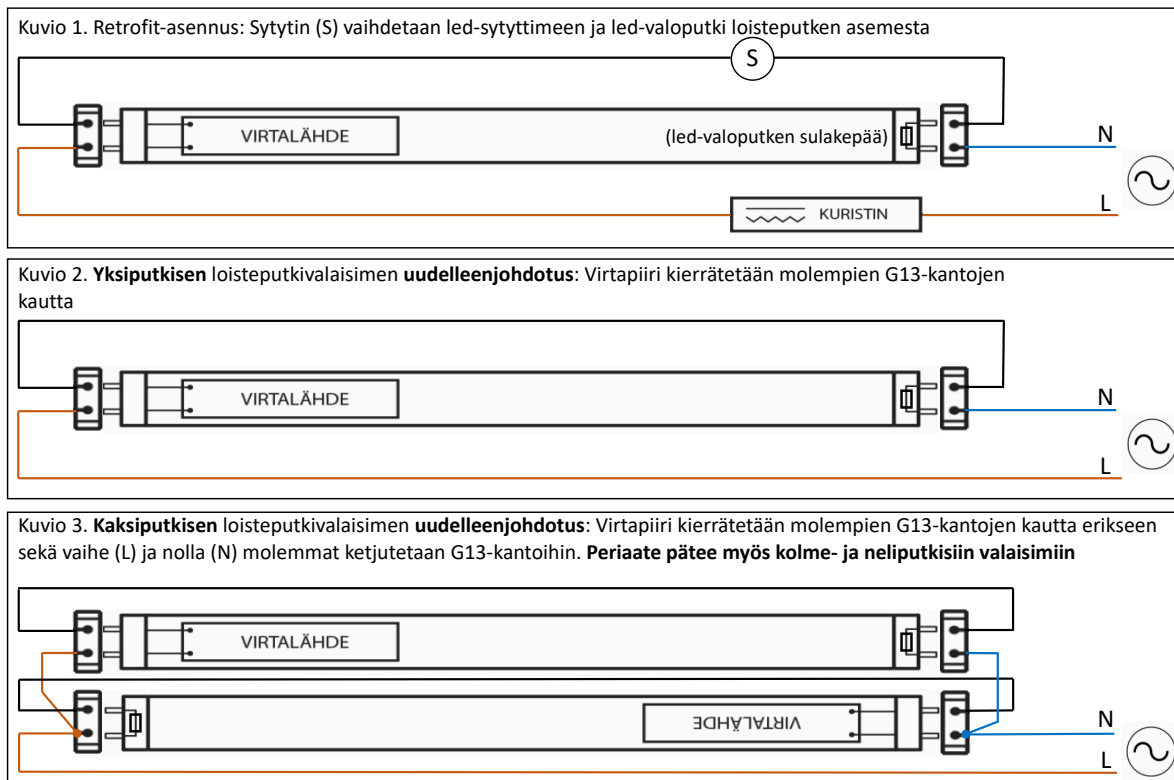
Kuvio 1. Retrofit-asennus: Sytytin (S) vaihdetaan led-sytyttimeen ja led-valoputki loisteputken asemesta

S

VIRTALÄHDE

(led-valoputken sulakepää)

N

L

KURISTIN

Kuvio 2. **Yksiputkisen** loisteputkivalaisimen **uudelleenjohdotus**: Virtapiiri kierrätetään molempien G13-kantojen kautta

VIRTALÄHDE

N

L

Kuvio 3. **Kaksiputkisen** loisteputkivalaisimen **uudelleenjohdotus**: Virtapiiri kierrätetään molempien G13-kantojen kautta erikseen sekä vaihe (L) ja nolla (N) molemmat ketjutetaan G13-kantoihin. **Periaate pätee myös kolme- ja neliputkisiin valaisimiin**

VIRTALÄHDE

VIRTALÄHDE

N

L